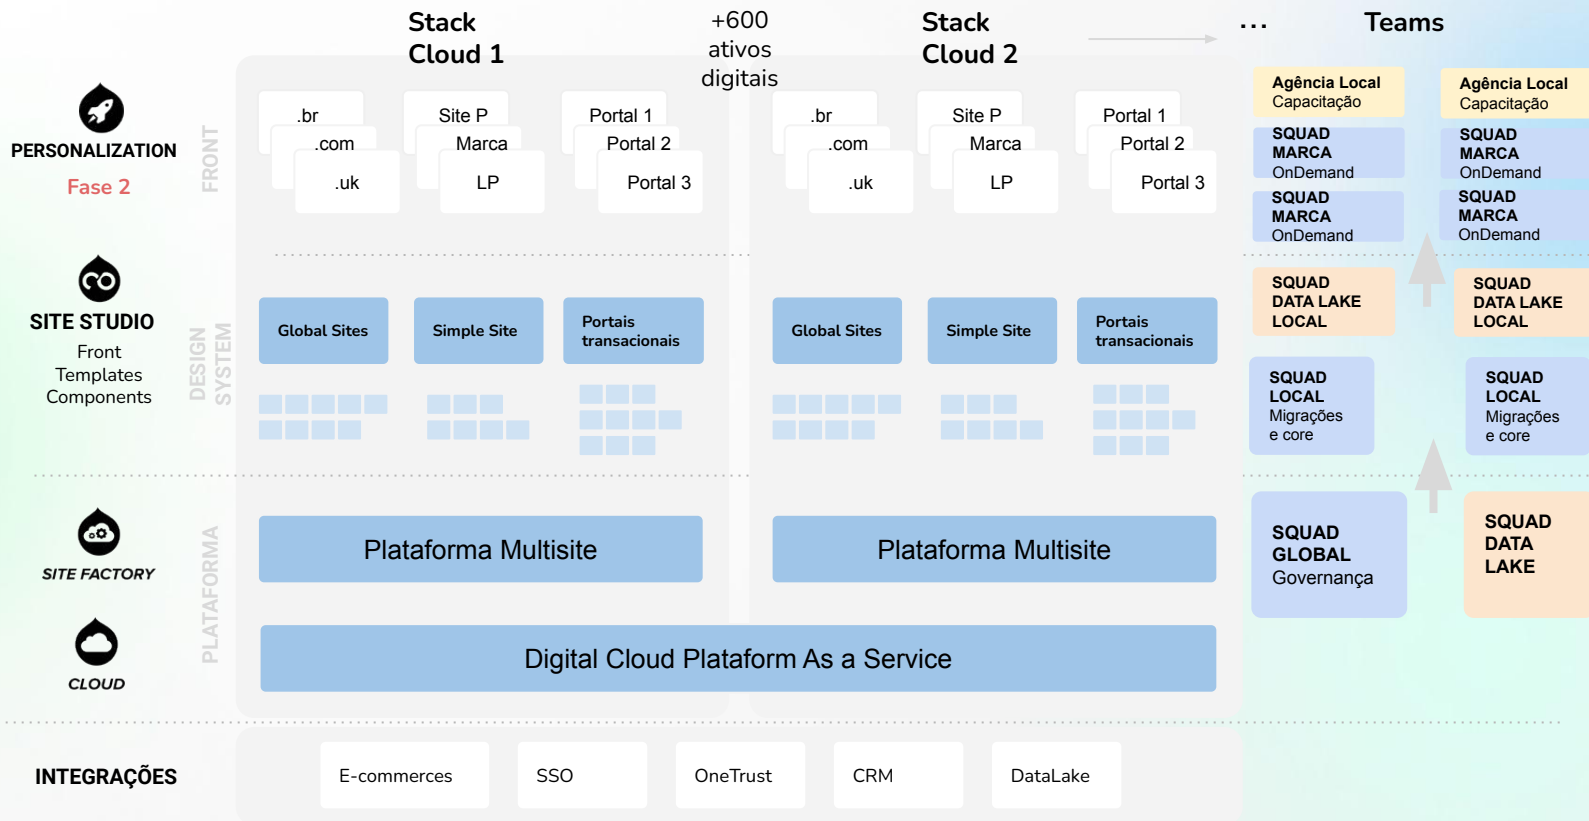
Stack Cloud 1

+600 ativos digitais

Stack Cloud 2

...

Teams

PERSONALIZATION
Fase 2

FRONT

.br
.com
.uk

Site P
Marca
LP

Portal 1
Portal 2
Portal 3

.br
.com
.uk

Site P
Marca
LP

Portal 1
Portal 2
Portal 3

Agência Local
Capacitação

Agência Local
Capacitação

SQUAD
MARCA
OnDemand

SQUAD
MARCA
OnDemand

SQUAD
MARCA
OnDemand

SQUAD
MARCA
OnDemand

SITE STUDIO
Front
Templates
Components

DESIGN SYSTEM

Global Sites

Simple Site

Portais transacionais

Global Sites

Simple Site

Portais transacionais

SQUAD
DATA LAKE
LOCAL

SQUAD
DATA LAKE
LOCAL

SQUAD
LOCAL
Migrações
e core

SQUAD
LOCAL
Migrações
e core

SITE FACTORY

PLATAFORMA

Plataforma Multisite

Plataforma Multisite

SQUAD
GLOBAL
Governança

SQUAD
DATA
LAKE

CLOUD

Digital Cloud Plataform As a Service

INTEGRAÇÕES

E-commerces

SSO

OneTrust

CRM

DataLake